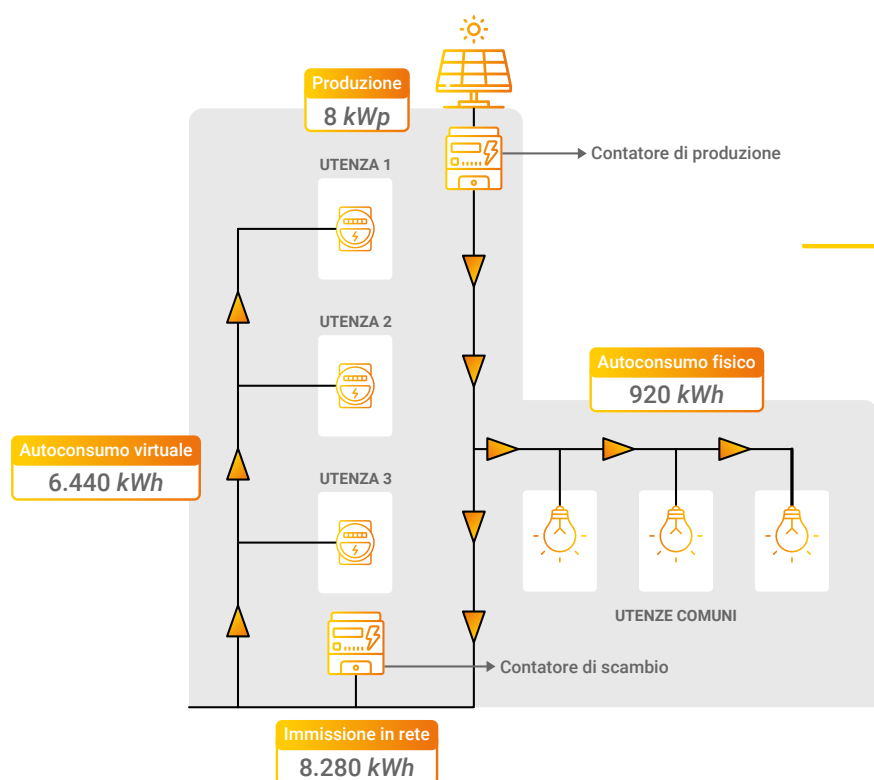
Produzione
8 $kWp$

Contatore di produzione

UTENZA 1

UTENZA 2

UTENZA 3

Autoconsumo fisico
920 $kWh$

Autoconsumo virtuale
6.440 $kWh$

UTENZE COMUNI

Contatore di scambio

Immissione in rete
8.280 $kWh$